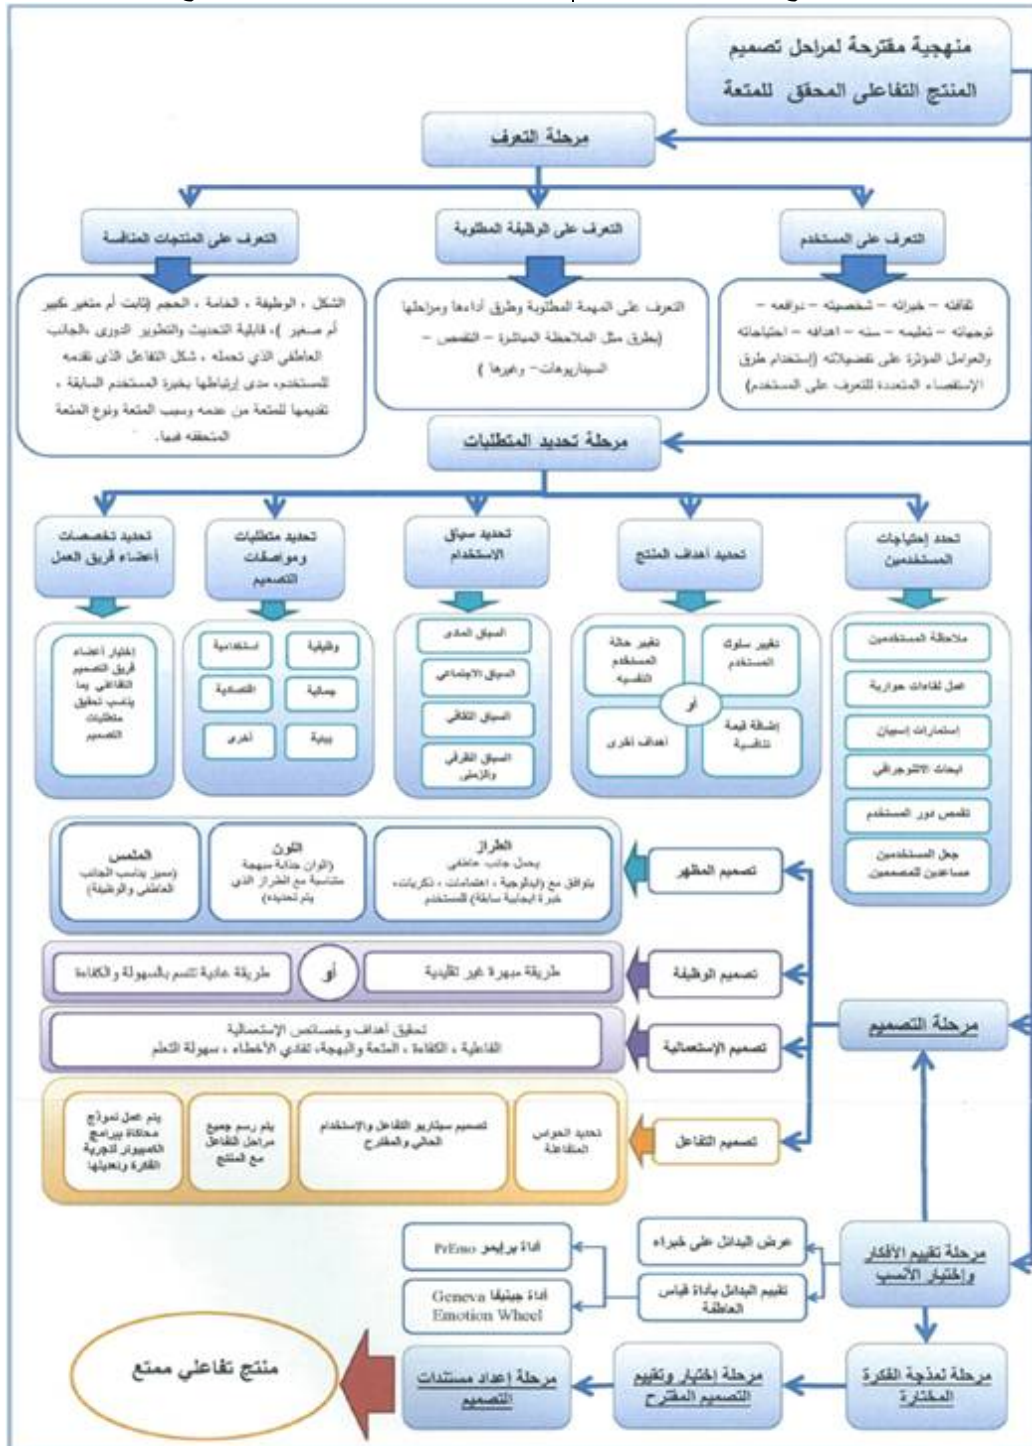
منهجية مقترحة لمراحل تصميم المنتج التفاعلي المحقق للمتعة

مرحلة التعرف

التعرف على المستخدم

ثقافته – خبراته – شخصيته – دوافعه – توجهاته – تعليمه – سنه – اهدافه – احتياجاته والعوامل المؤثرة على تفضيلاته (إستخدام طرق الإستقصاء المتعددة للتعرف على المستخدم)

التعرف على الوظيفة المطلوبة

التعرف على المهمة المطلوبة وطرق أداءها ومراحلها (بطرق مثل الملاحظة المباشرة – التقمص – السيناريوهات – وغيرها)

التعرف على المنتجات المنافسة

الشكل ، الوظيفة ، الخامة ، الحجم (ثابت أم متغير ،كبير أم صغير) ، قابلية التحديث والتطوير الدوري ،الجانب العاطفي الذي تحمله ، شكل التفاعل الذي تقدمه للمستخدم، مدى إرتباطها بخبرة المستخدم السابقة ، تقديمها للمتعة من عدمه وسبب المتعة ونوع المتعة المتحققة فيها.

مرحلة تحديد المتطلبات

تحدد إحتياجات المستخدمين

ملاحظة المستخدمين
عمل لقاءات حوارية
إستمارات إستبيان
ابحاث الاثنوجرافي
تقمص دور المستخدم
جعل المستخدمين مساعدين للمصممين

تحديد أهداف المنتج

تغيير سلوك المستخدم
تغيير حالة المستخدم النفسية
أو
إضافة قيمة تنافسية
أهداف أخرى

تحديد سياق الاستخدام

السياق المادي
السياق الاجتماعي
السياق الثقافي
السياق الظرفي والزمني

تحديد متطلبات ومواصفات التصميم

وظيفية
استخدامية
جمالية
اقتصادية
بيئية
أخرى

تحديد تخصصات أعضاء فريق العمل

إختيار أعضاء فريق التصميم التفاعلي بما يتناسب لتحقيق متطلبات التصميم

تصميم المظهر

الطراز
يحمل جانب عاطفي
يتوافق مع (ايدلوجية ، اهتمامات ، ذكريات ، خبرة ايجابية سابقة) للمستخدم

اللون
(ألوان جذابة مبهجة متناسبة مع الطراز الذي يتم تحديده)

الملمس
(مميز يناسب الجانب العاطفي والوظيفي)

تصميم الوظيفة

طريقة مبهرة غير تقليدية
أو
طريقة عادية تتسم بالسهولة والكفاءة

تصميم الإستعمالية

تحقيق أهداف وخصائص الإستعمالية
الفاعلية ، الكفاءة ، المتعة والبهجة، تفادي الأخطاء ، سهولة التعلم

مرحلة التصميم

تصميم التفاعل

تحديد الحواس المتفاعلة
تصميم سيناريو التفاعل والإستخدام الحالي والمقترح
يتم رسم جميع مراحل التفاعل مع المنتج
يتم عمل نموذج محاكاة ببرامج الكمبيوتر لتجربة الفكرة وتعديلها

مرحلة تقييم الأفكار وإختيار الأنسب

عرض البدائل على خبراء
تقييم البدائل باداة قياس العاطفة

اداة برايمو PrEmo
اداة جينيفا Geneva Emotion Wheel

مرحلة لنمذجة الفكرة المختارة

مرحلة اختيار وتقييم التصميم المقترح

مرحلة إعداد مستندات التصميم

منتج تفاعلي ممتع